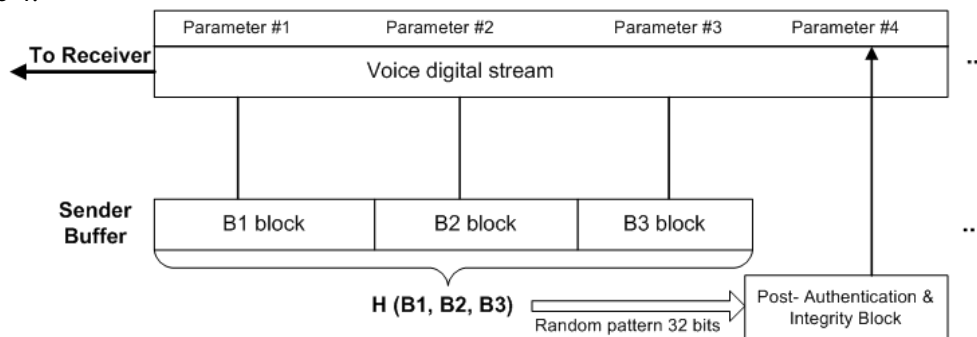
Parameter #1 Parameter #2 Parameter #3 Parameter #4

To Receiver

Voice digital stream

..

Sender Buffer

| B1 block | B2 block | B3 block |
|---|---|---|

..

H (B1, B2, B3)

Random pattern 32 bits

Post- Authentication & Integrity Block